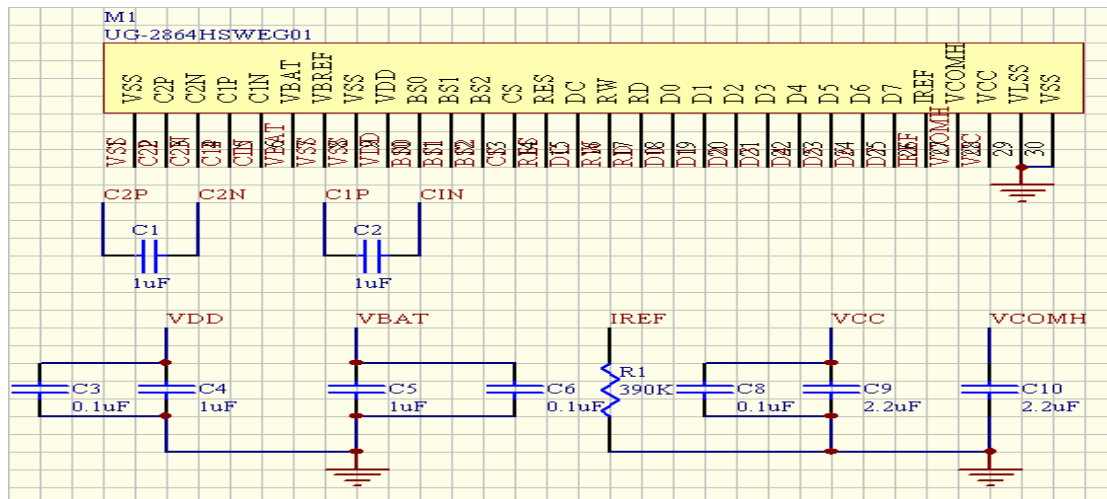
M1
UG-2864HSWEG01

VSS C2P C2N C1P C1N VBAT VBREF VSS VDD BS0 BS1 BS2 CS RES DC RW RD D0 D1 D2 D3 D4 D5 D6 D7 IREF VCOMH VCC VLSS VSS

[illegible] 29 30

C2P C2N
C1
1uF

C1P C1N
C2
1uF

VDD
C3
0.1uF
C4
1uF

VBAT
C5
1uF
C6
0.1uF

IREF
R1
390K

VCC
C8
0.1uF
C9
2.2uF

VCOMH
C10
2.2uF